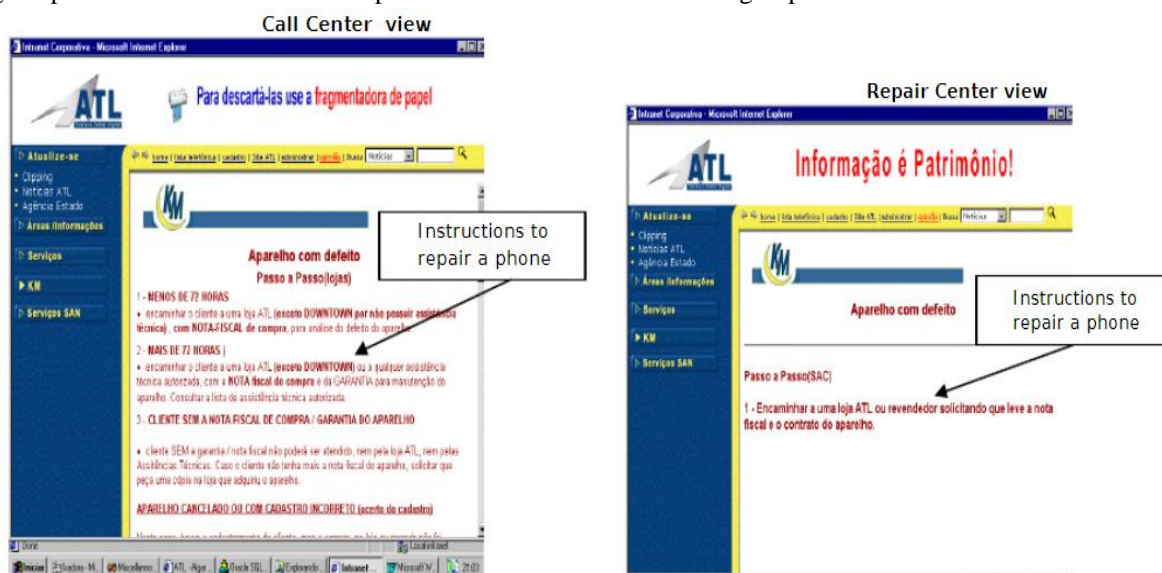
Call Center view

Intranet Corporativa - Microsoft Internet Explorer

ATL

Para descartá-las use a fragmentadora de papel

Atualize-se
• Clipping
• Notícias ATL
• Agência Estado
Áreas /Informações
Serviços
KM
Serviços SAN

home | lista telefônica | cadastro | Site ATL | administrar | ajuda | Busca Notícias

KM

Instructions to repair a phone

Aparelho com defeito
Passo a Passo(lojas)

1 - MENOS DE 72 HORAS
• encaminhar o cliente a uma loja ATL (exceto DOWNTOWN por não possuir assistência técnica), com NOTA FISCAL de compra, para análise do defeito do aparelho.

2 - MAIS DE 72 HORAS |
• encaminhar o cliente a uma loja ATL (exceto DOWNTOWN) ou a qualquer assistência técnica autorizada, com a NOTA fiscal de compra e da GARANTIA para manutenção do aparelho. Consultar a lista de assistência técnica autorizada.

3 - CLIENTE SEM A NOTA FISCAL DE COMPRA / GARANTIA DO APARELHO

• cliente SEM a garantia / nota fiscal não poderá ser atendido, nem pela loja ATL, nem pelas Assistências Técnicas. Caso o cliente não tenha mais a nota fiscal do aparelho, solicitar que peça uma cópia na loja que adquiriu o aparelho.

APARELHO CANCELADO OU COM CADASTRO INCORRETO (acerto de cadastro)

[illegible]

Done | Local intranet

Iniciar | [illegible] | Microsoft... | ATL - Algar | Oracle SQL | Explorando... | Intranet... | Microsoft W... | 21:03

Repair Center view

Intranet Corporativa - Microsoft Internet Explorer

ATL

Informação é Patrimônio!

Atualize-se
• Clipping
• Notícias ATL
• Agência Estado
Áreas /Informações
Serviços
KM
Serviços SAN

home | lista telefônica | cadastro | Site ATL | administrar | ajuda | Busca Notícias

KM

Aparelho com defeito

Instructions to repair a phone

Passo a Passo(SAC)

1 - Encaminhar a uma loja ATL ou revendedor solicitando que leve a nota fiscal e o contrato do aparelho.